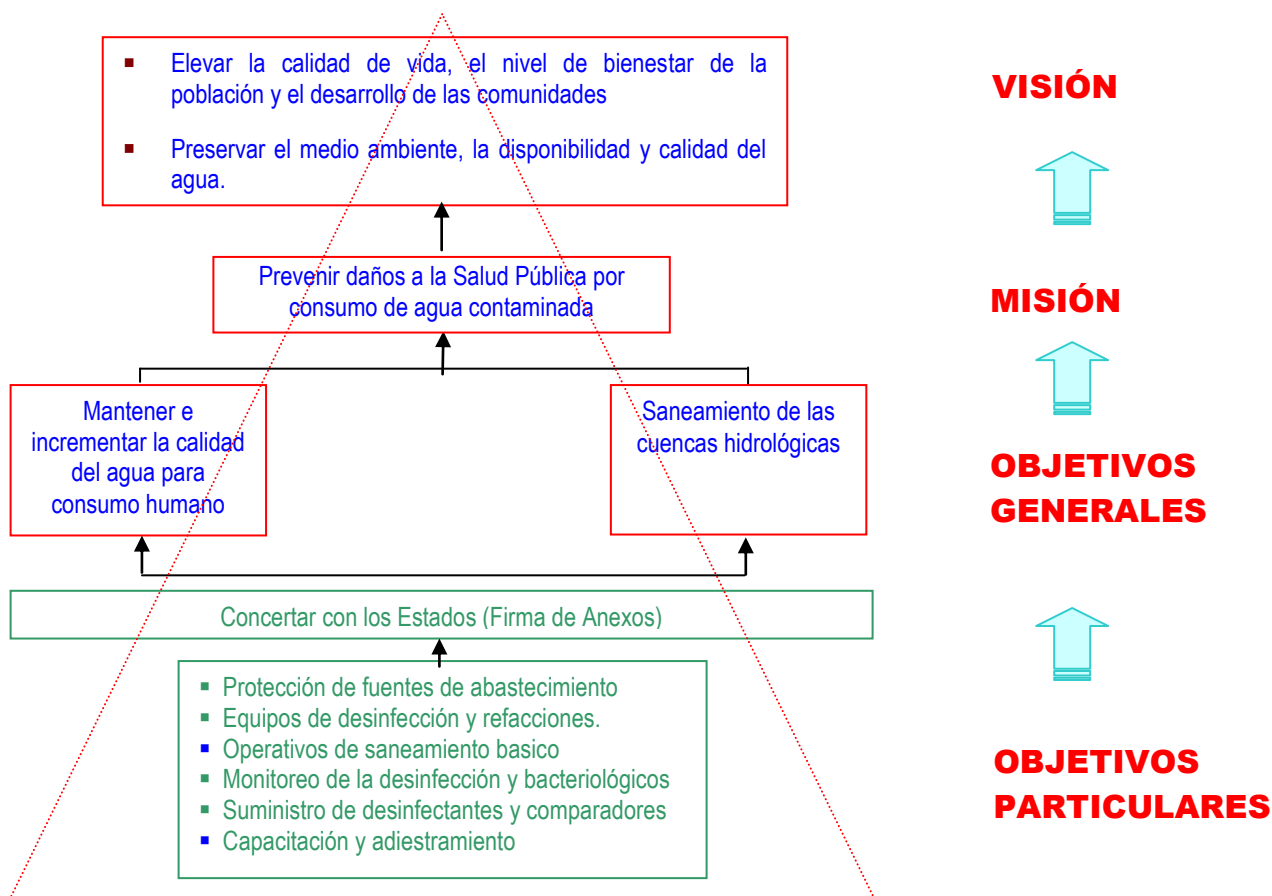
- Elevar la calidad de vida, el nivel de bienestar de la población y el desarrollo de las comunidades
- Preservar el medio ambiente, la disponibilidad y calidad del agua.

VISIÓN

Prevenir daños a la Salud Pública por consumo de agua contaminada

MISIÓN

Mantener e incrementar la calidad del agua para consumo humano

Saneamiento de las cuencas hidrológicas

OBJETIVOS GENERALES

Concertar con los Estados (Firma de Anexos)

- Protección de fuentes de abastecimiento
- Equipos de desinfección y refacciones.
- Operativos de saneamiento basico
- Monitoreo de la desinfección y bacteriológicos
- Suministro de desinfectantes y comparadores
- Capacitación y adiestramiento

OBJETIVOS PARTICULARES